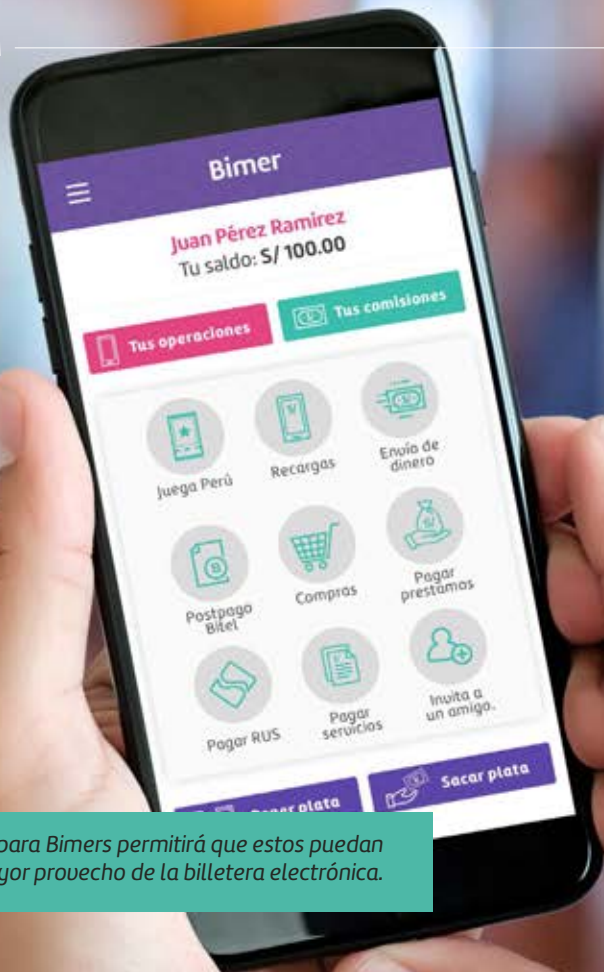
Bimer

Juan Pérez Ramirez
Tu saldo: S/ 100.00

Tus operaciones

Tus comisiones

Juega Perú

Recargas

Envío de dinero

Postpago Bitel

Compras

Pagar prestamos

Pagar RUS

Pagar servicios

Invita a un amigo.

Poner plata

Sacar plata

para Bimers permitirá que estos puedan
yor provecho de la billetera electrónica.